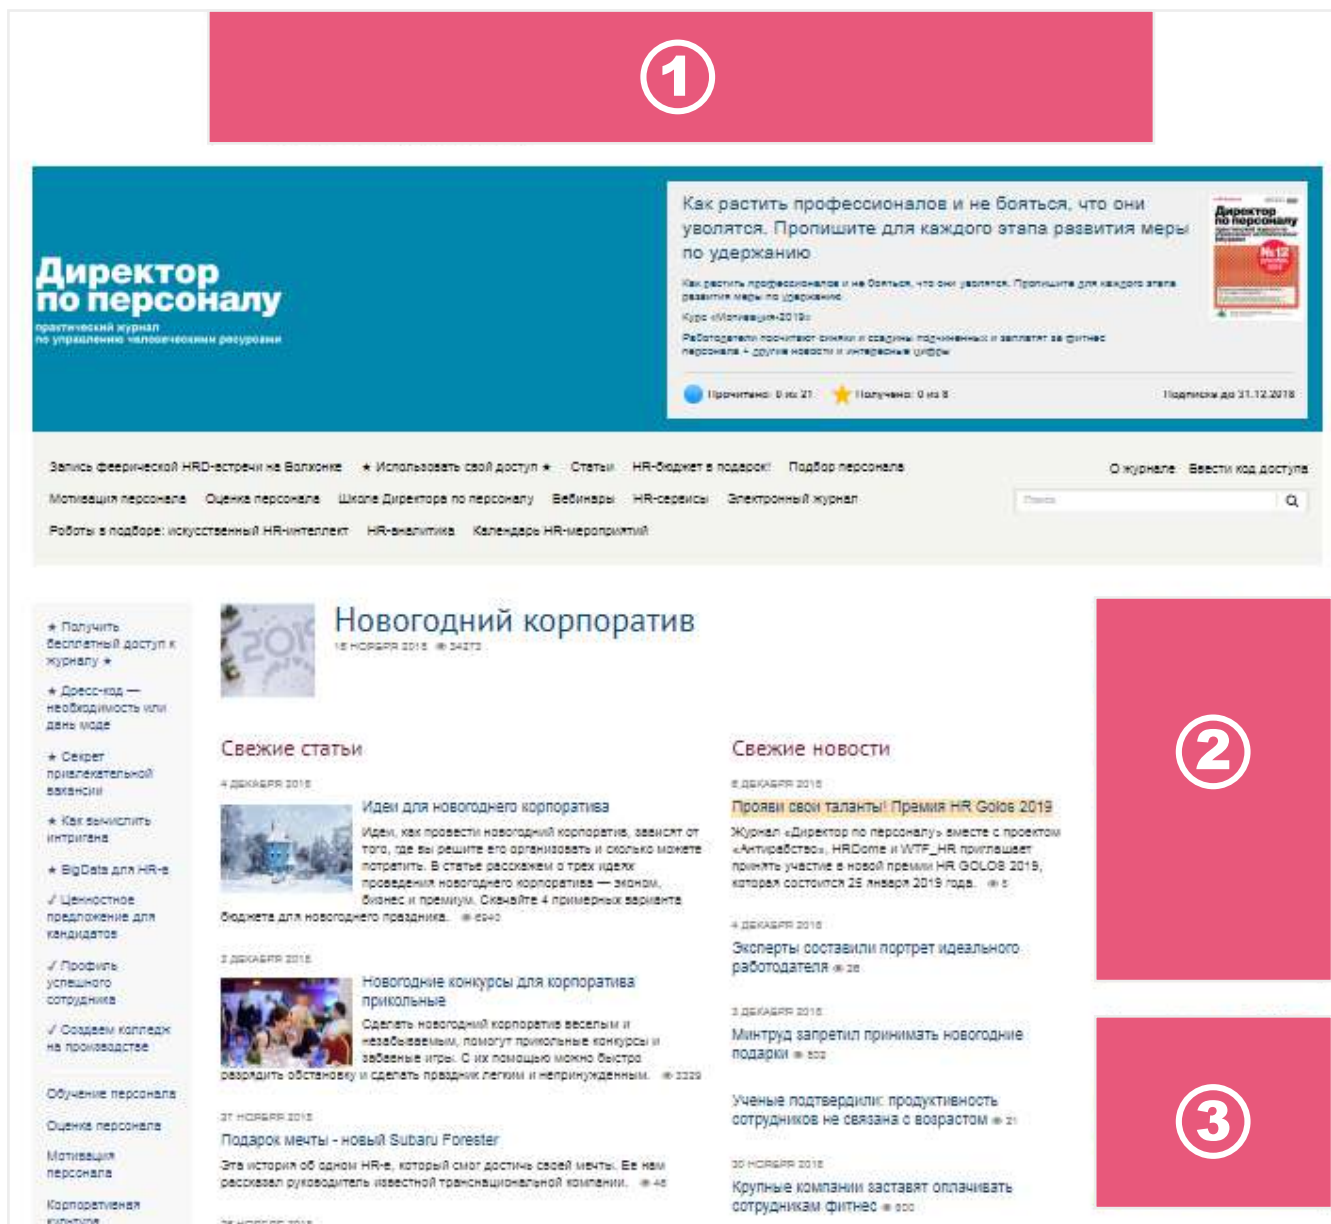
①

Директор по персоналу
практический журнал по управлению человеческими ресурсами

Как растить профессионалов и не бояться, что они уволятся. Пропишите для каждого этапа развития меры по удержанию

Как растить профессионалов и не бояться, что они уволятся. Пропишите для каждого этапа развития меры по удержанию

Курс «Мотивация-2019»

Работодатели посчитают скинки и соединят подчиненных и заплатят за фитнес персонала + другие новости и интересные цифры

Прочитано: 0 из 21 Получено: 0 из 8 Подписка до 31.12.2018

Запись феерической HRD-встречи на Волхонке ★ Использовать свой доступ ★ Статьи HR-бюджет в подарок! Подбор персонала О журнале Ввести код доступа

Мотивация персонала Оценка персонала Школа Директора по персоналу Вебинары HR-сервисы Электронный журнал

Роботы в подборе: искусственный HR-интеллект HR-аналитика Календарь HR-мероприятий

Поиск

★ Получить бесплатный доступ к журналу ★
★ Дресс-код — необходимость или дань моде
★ Секрет привлекательной вакансии
★ Как вычислить интригана
★ BigData для HR-а
✓ Ценностное предложение для кандидатов
✓ Профиль успешного сотрудника
✓ Создаем колледж на производстве
Обучение персонала
Оценка персонала
Мотивация персонала
Корпоративная культура

Новогодний корпоратив
15 НОЯБРЯ 2018 34272

Свежие статьи

4 ДЕКАБРЯ 2018
Идеи для новогоднего корпоратива
Идеи, как провести новогодний корпоратив, зависят от того, где вы решите его организовать и сколько можете потратить. В статье расскажем о трех идеях проведения новогоднего корпоратива — эконом, бизнес и премиум. Скачайте 4 примерных варианта бюджета для новогоднего праздника. 6940

2 ДЕКАБРЯ 2018
Новогодние конкурсы для корпоратива прикольные
Сделать новогодний корпоратив веселым и незабываемым, помогут прикольные конкурсы и забавные игры. С их помощью можно быстро разрядить обстановку и сделать праздник легким и непринужденным. 2229

27 НОЯБРЯ 2018
Подарок мечты - новый Subaru Forester
Эта история об одном HR-е, который смог достичь своей мечты. Ее нам рассказал руководитель известной транснациональной компании. 48

Свежие новости

5 ДЕКАБРЯ 2018
Прояви свои таланты! Премия HR Golos 2019
Журнал «Директор по персоналу» вместе с проектом «Антирабство», HRDome и WTF_HR приглашает принять участие в новой премии HR GOLOS 2019, которая состоится 25 января 2019 года. 5

4 ДЕКАБРЯ 2018
Эксперты составили портрет идеального работодателя 26

3 ДЕКАБРЯ 2018
Минтруд запретил принимать новогодние подарки 502

Ученые подтвердили: продуктивность сотрудников не связана с возрастом 21

30 НОЯБРЯ 2018
Крупные компании заставят оплачивать сотрудникам фитнес 800

②

③